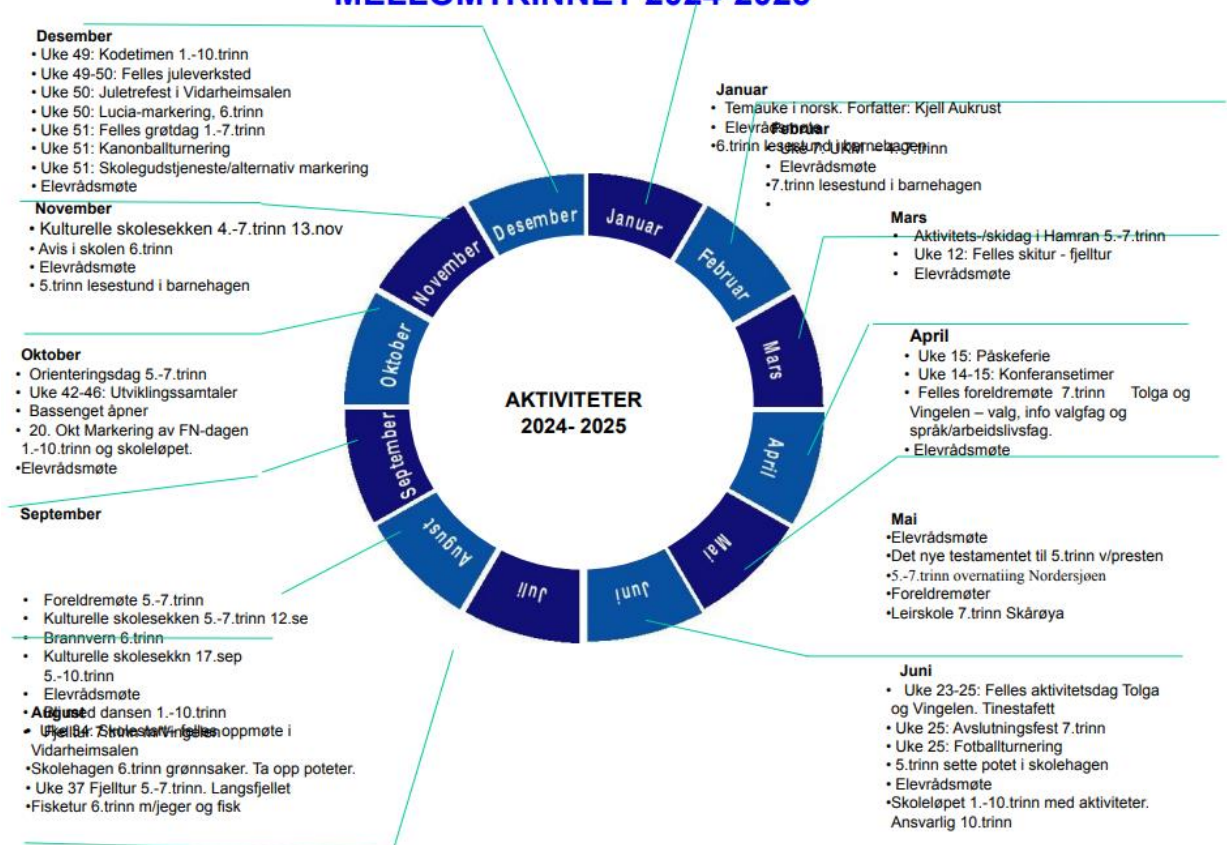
MELLOMTRINNET 2024-2025

Desember
• Uke 49: Kodetimen 1.-10.trinn
• Uke 49-50: Felles juleverksted
• Uke 50: Juletrefest i Vidarheimsalen
• Uke 50: Lucia-markering, 6.trinn
• Uke 51: Felles grøtdag 1.-7.trinn
• Uke 51: Kanonballturnering
• Uke 51: Skolegudstjeneste/alternativ markering
• Elevrådsmøte

November
• Kulturelle skolesekken 4.-7.trinn 13.nov
• Avis i skolen 6.trinn
• Elevrådsmøte
• 5.trinn lesestund i barnehagen

Oktober
• Orienteringsdag 5.-7.trinn
• Uke 42-46: Utviklingssamtaler
• Bassenget åpner
• 20. Okt Markering av FN-dagen 1.-10.trinn og skoleløpet.
•Elevrådsmøte

September

• Foreldremøte 5.-7.trinn
• Kulturelle skolesekken 5.-7.trinn 12.se
• Brannvern 6.trinn
• Kulturelle skolesekkn 17.sep 5.-10.trinn
• Elevrådsmøte
August
• Bli med dansen 1.-10.trinn
• Fjelltur 7.trinn Vingelen
• Uke 34: Skolestart felles oppmøte i Vidarheimsalen
•Skolehagen 6.trinn grønnsaker. Ta opp poteter.
• Uke 37 Fjelltur 5.-7.trinn. Langsfjellet
•Fisketur 6.trinn m/jeger og fisk

Januar
• Temauke i norsk. Forfatter: Kjell Aukrust
• Elevrådsmøte
•6.trinn lesestund i barnehagen

Februar
• Uke 7 UKM 4.-7.trinn
• Elevrådsmøte
•7.trinn lesestund i barnehagen
•

Mars
• Aktivitets-/skidag i Hamran 5.-7.trinn
• Uke 12: Felles skitur - fjelltur
• Elevrådsmøte

April
• Uke 15: Påskeferie
• Uke 14-15: Konferansetimer
• Felles foreldremøte 7.trinn Tolga og Vingelen – valg, info valgfag og språk/arbeidslivsfag.
• Elevrådsmøte

Mai
•Elevrådsmøte
•Det nye testamentet til 5.trinn v/presten
•5.-7.trinn overnatiing Nordersjøen
•Foreldremøter
•Leirskole 7.trinn Skårøya

Juni
• Uke 23-25: Felles aktivitetsdag Tolga og Vingelen. Tinestafett
• Uke 25: Avslutningsfest 7.trinn
• Uke 25: Fotballturnering
• 5.trinn sette potet i skolehagen
• Elevrådsmøte
•Skoleløpet 1.-10.trinn med aktiviteter. Ansvarlig 10.trinn

AKTIVITETER
2024- 2025

Januar
Februar
Mars
April
Mai
Juni
Juli
August
September
Oktober
November
Desember